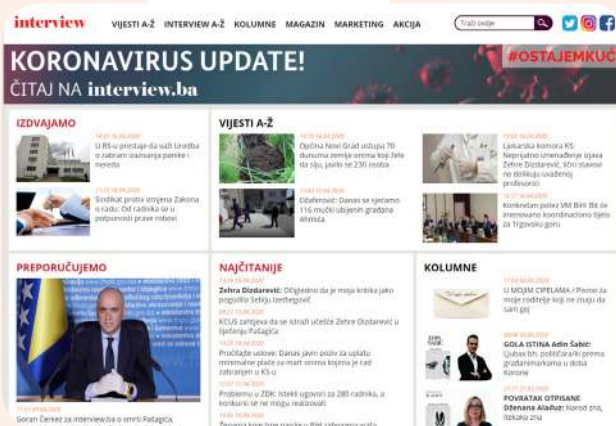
interview VIJESTI A-Ž INTERVIEW A-Ž KOLUMNE MAGAZIN MARKETING AKCIJA Traži ovdje

KORONAVIRUS UPDATE!
ČITAJ NA interview.ba
#OSTAJEMKUĆ

IZDVAJAMO

U RS-u prestaje da važi Uredba o zabrani izdavanja panike i nereda

Sindikat protiv izmjena Zakona o radu: Od radnika se u potpunosti prave robovi

VIJESTI A-Ž

Općina Novi Grad usitnja 70 dunuma zemlje onima koji žele da siju, javilo se 230 osoba

Džaferović: Danas se sjećamo 116 mučki ubijenih građana Ahmića

Ljekarska komora KS: Neprijatno iznenađenje izjava Zehre Dizdarević, čiji stavovi ne dolikuju uvaženoj profesorici

Konkretan potez VM BiH: Bit će imenovano koordinaciono tijelo za Trgovsku goru

PREPORUČUJEMO

Goran Čerkez za Interview.ba o smrti Pašagića

NAJČITANIJE

Zehra Dizdarević: Očigledno da je moja kritika jako pogodila Sebiju Izetbegović

KCUS zahtjeva da se istraži učešće Zehre Dizdarević u liječenju Pašagića

Pročitajte uslove: Danas javni poziv za uplatu minimalne plaće za mart onima kojima je rad zabranjen u KS-u

Problemu u ZDK: Istekli ugovori za 280 radnika, a konkursi se ne mogu realizovati

KOLUMNE

U MOJEM CIPELAMA / Pismo za moje roditelje koji ne znaju da sam gej

GOLA ISTINA Adin Šabić: Ljubav bh. političara/ki prema građanima/kama u doba Korone

POVRATAK OTPISANE Dženana Aladuz: Narod zna, itekako zna